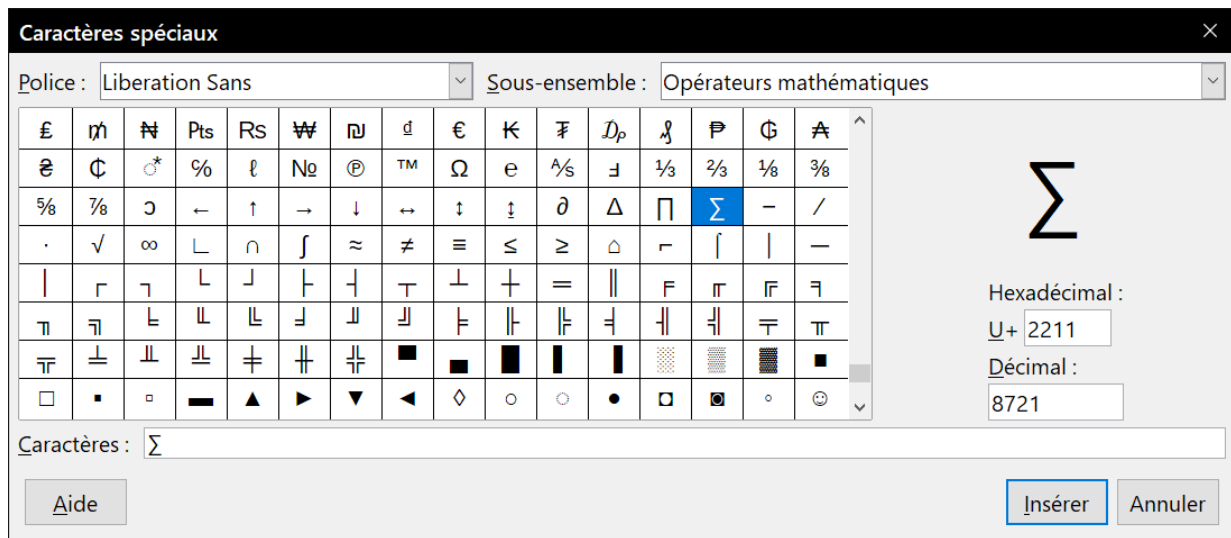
Caractères spéciaux

Police : Liberation Sans

Sous-ensemble : Opérateurs mathématiques

| | | | | | | | | | | | | | | | |
|---|---|---|---|---|---|---|---|---|---|---|---|---|---|---|---|
| ₤ | ₥ | ₦ | ₧ | ₨ | ₩ | ₪ | ₫ | € | ₭ | ₮ | ₯ | ₰ | ₱ | ₲ | ₳ |
| ₴ | ₵ | ⚦ | ℅ | ℓ | № | ℗ | ™ | Ω | ℮ | ⅍ | Ⅎ | ⅓ | ⅔ | ⅛ | ⅜ |
| ⅝ | ⅞ | ↄ | ← | ↑ | → | ↓ | ↔ | ↕ | ↨ | ∂ | ∆ | ∏ | ∑ | − | ∕ |
| ∙ | √ | ∞ | ∟ | ∩ | ∫ | ≈ | ≠ | ≡ | ≤ | ≥ | ⌂ | ⌐ | ⌠ | ⌡ | ─ |
| │ | ┌ | ┐ | └ | ┘ | ├ | ┤ | ┬ | ┴ | ┼ | ═ | ║ | ╒ | ╓ | ╔ | ╕ |
| ╖ | ╗ | ╘ | ╙ | ╚ | ╛ | ╜ | ╝ | ╞ | ╟ | ╠ | ╡ | ╢ | ╣ | ╤ | ╥ |
| ╦ | ╧ | ╨ | ╩ | ╪ | ╫ | ╬ | ▀ | ▄ | █ | ▌ | ▐ | ░ | ▒ | ▓ | ■ |
| □ | ▪ | ▫ | ▬ | ▲ | ► | ▼ | ◄ | ◊ | ○ | ◌ | ● | ◘ | ◙ | ◦ | ☺ |

∑

Hexadécimal :
U+ 2211
Décimal :
8721

Caractères : ∑

Aide

Insérer

Annuler